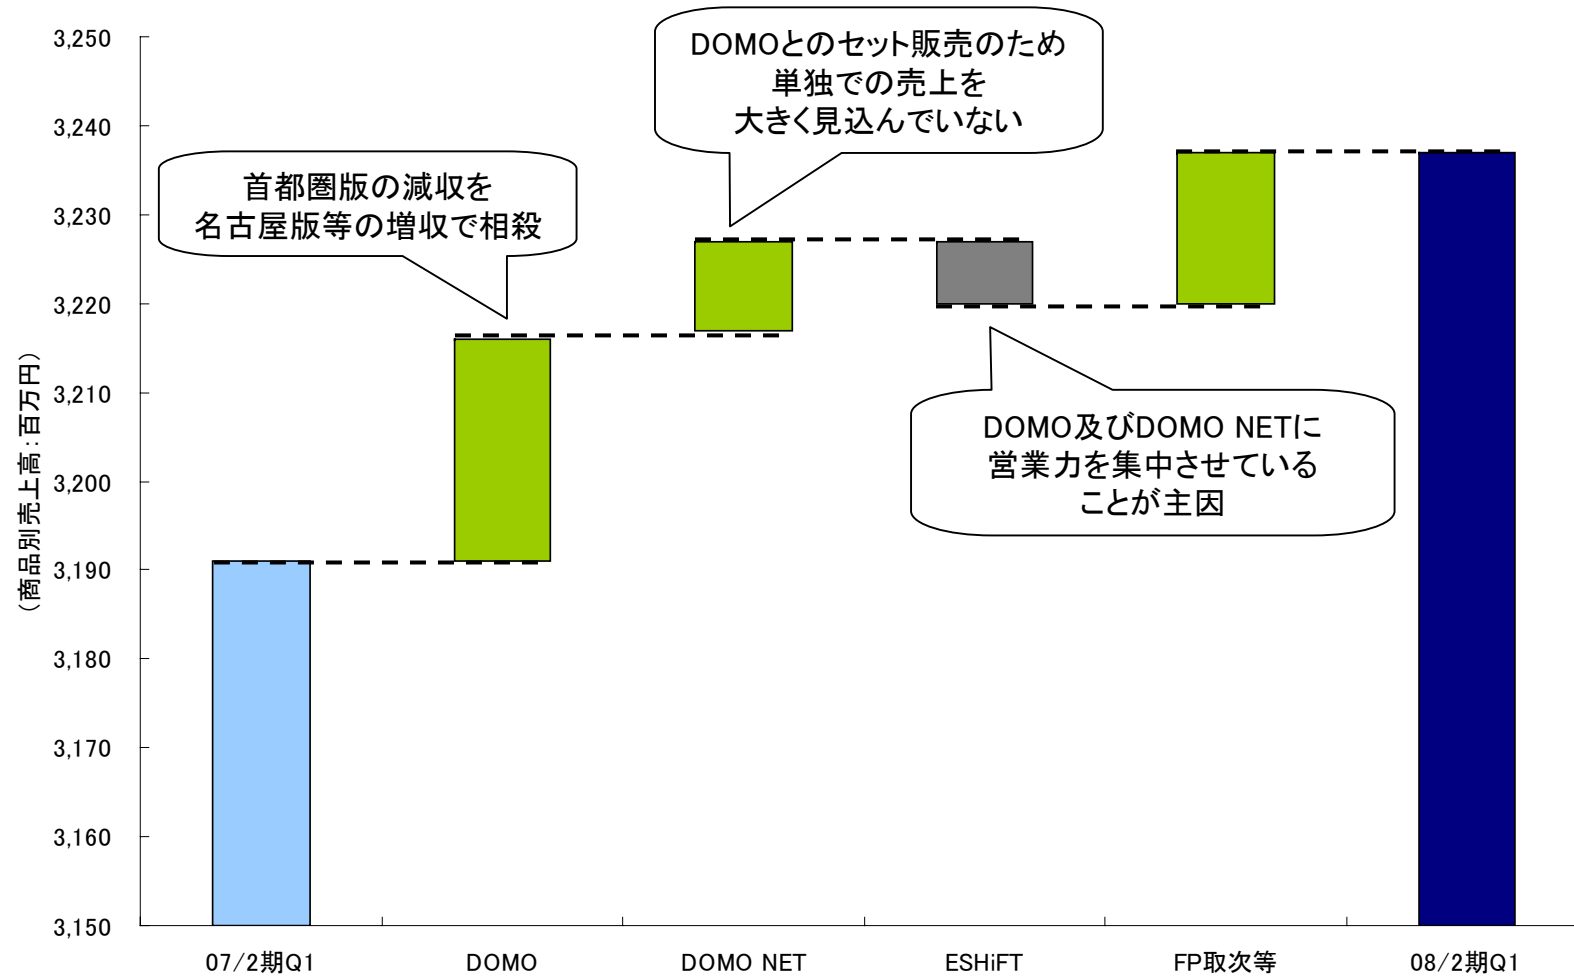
（商品別売上高：百万円）

3,250
3,240
3,230
3,220
3,210
3,200
3,190
3,180
3,170
3,160
3,150

DOMOとのセット販売のため
単独での売上を
大きく見込んでいない

首都圏版の減収を
名古屋版等の増収で相殺

DOMO及びDOMO NETに
営業力を集中させている
ことが主因

07/2期Q1
DOMO
DOMO NET
ESHiFT
FP取次等
08/2期Q1